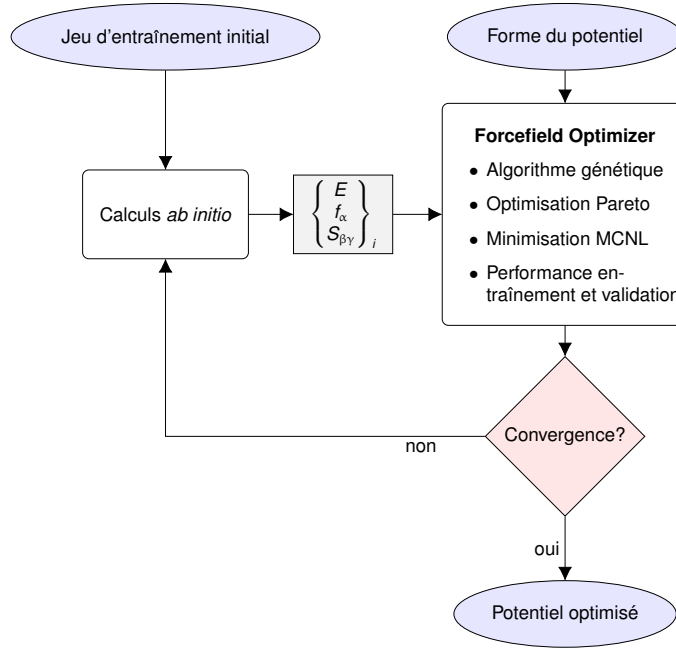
Jeu d'entraînement initial

Forme du potentiel

Calculs *ab initio*

$\left\{ \begin{matrix} E \\ f_{\alpha} \\ S_{\beta\gamma} \end{matrix} \right\}_i$

**Forcefield Optimizer**

• Algorithme génétique

• Optimisation Pareto

• Minimisation MCNL

• Performance entraînement et validation

Convergence?

non

oui

Potentiel optimisé